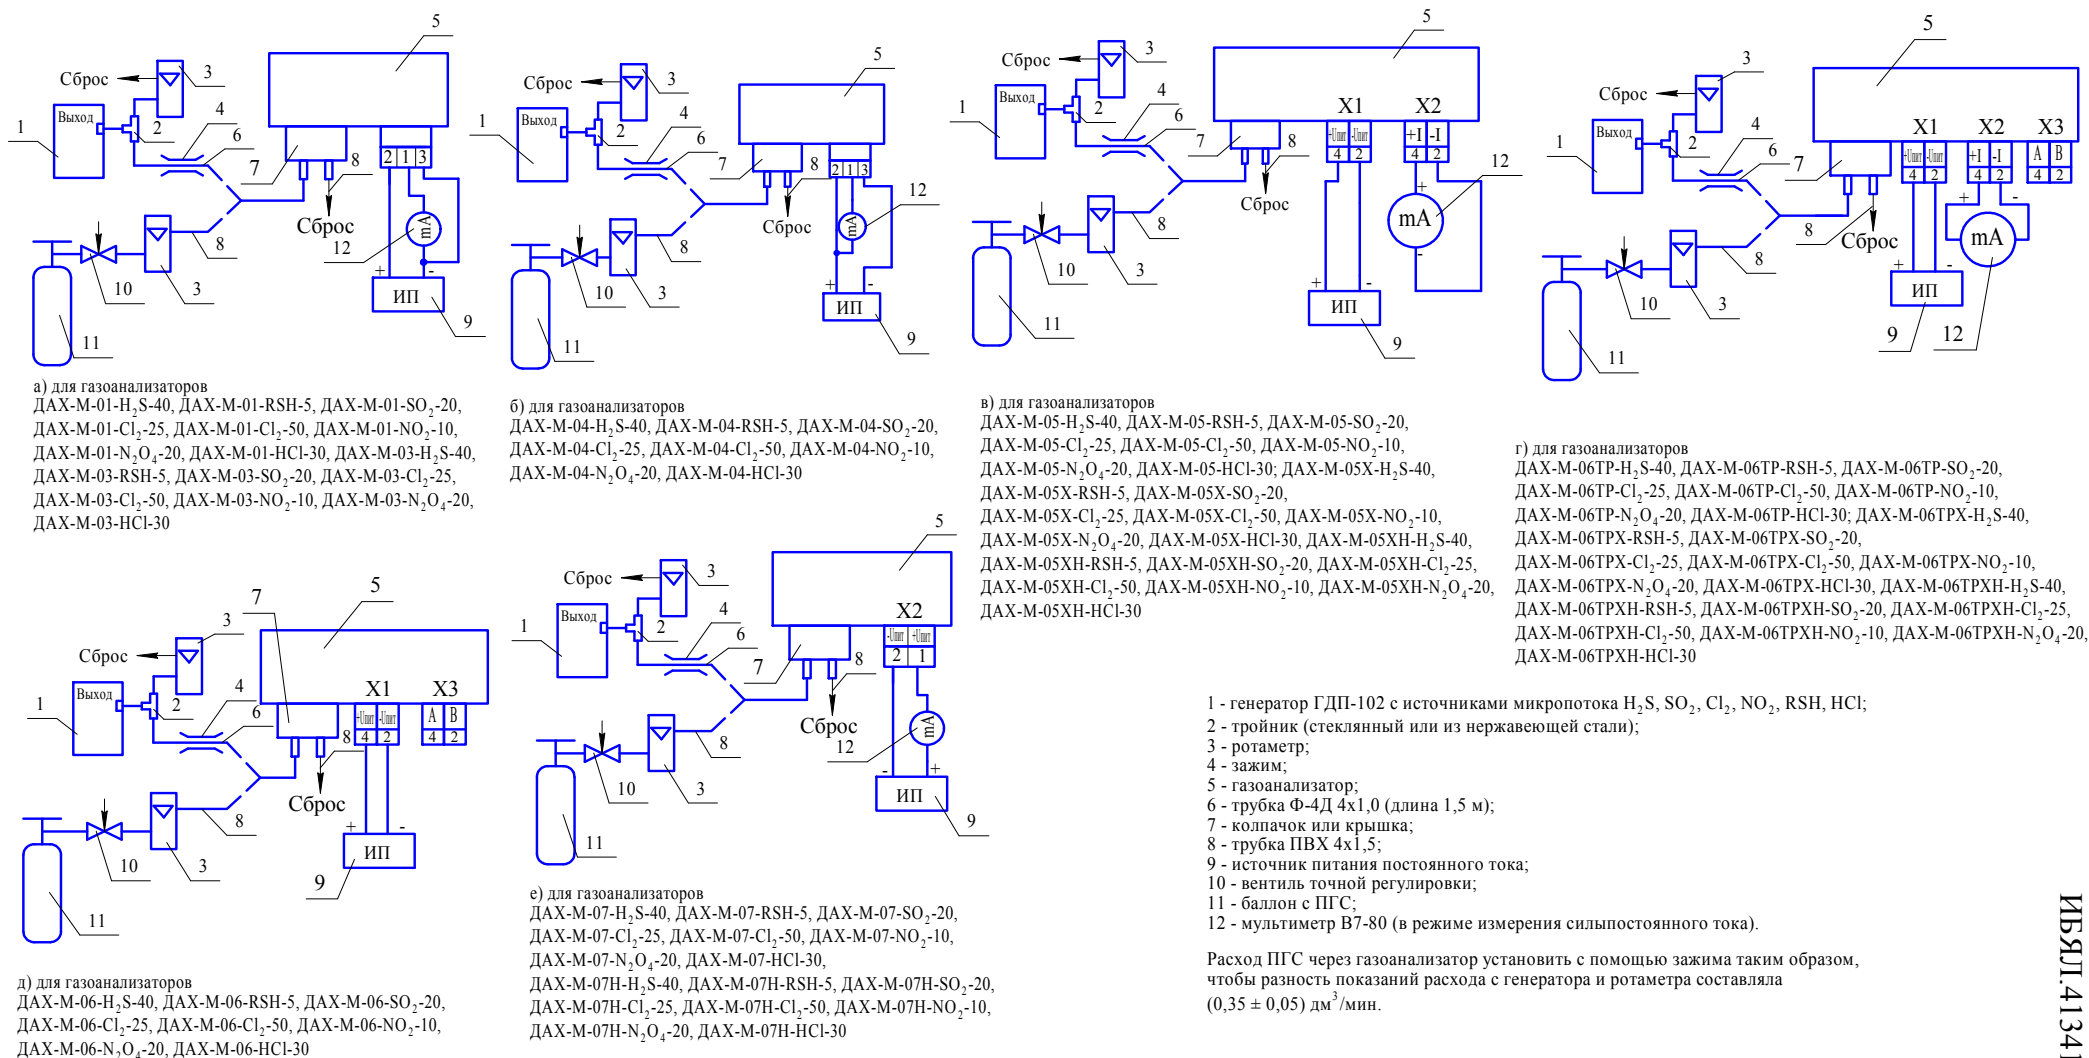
5
Сброс
3
Выход
1
2
4
6
7
8
Сброс
2 1 3
mA
12
+ -
ИП
9
10
3
8
11

а) для газоанализаторов
ДАХ-М-01-$H_2S$-40, ДАХ-М-01-RSH-5, ДАХ-М-01-$SO_2$-20, ДАХ-М-01-$Cl_2$-25, ДАХ-М-01-$Cl_2$-50, ДАХ-М-01-$NO_2$-10, ДАХ-М-01-$N_2O_4$-20, ДАХ-М-01-HCl-30, ДАХ-М-03-$H_2S$-40, ДАХ-М-03-RSH-5, ДАХ-М-03-$SO_2$-20, ДАХ-М-03-$Cl_2$-25, ДАХ-М-03-$Cl_2$-50, ДАХ-М-03-$NO_2$-10, ДАХ-М-03-$N_2O_4$-20, ДАХ-М-03-HCl-30

5
Сброс
3
Выход
1
2
4
6
7
8
Сброс
2 1 3
mA
12
+ -
ИП
9
10
3
8
11

б) для газоанализаторов
ДАХ-М-04-$H_2S$-40, ДАХ-М-04-RSH-5, ДАХ-М-04-$SO_2$-20, ДАХ-М-04-$Cl_2$-25, ДАХ-М-04-$Cl_2$-50, ДАХ-М-04-$NO_2$-10, ДАХ-М-04-$N_2O_4$-20, ДАХ-М-04-HCl-30

5
Сброс
3
Выход
1
2
4
6
7
8
X1
X2
+Uпит -Uпит
4 2
+I -I
4 2
Сброс
mA
12
+ -
+ -
ИП
9
10
3
8
11

в) для газоанализаторов
ДАХ-М-05-$H_2S$-40, ДАХ-М-05-RSH-5, ДАХ-М-05-$SO_2$-20, ДАХ-М-05-$Cl_2$-25, ДАХ-М-05-$Cl_2$-50, ДАХ-М-05-$NO_2$-10, ДАХ-М-05-$N_2O_4$-20, ДАХ-М-05-HCl-30; ДАХ-М-05Х-$H_2S$-40, ДАХ-М-05Х-RSH-5, ДАХ-М-05Х-$SO_2$-20, ДАХ-М-05Х-$Cl_2$-25, ДАХ-М-05Х-$Cl_2$-50, ДАХ-М-05Х-$NO_2$-10, ДАХ-М-05Х-$N_2O_4$-20, ДАХ-М-05Х-HCl-30, ДАХ-М-05ХН-$H_2S$-40, ДАХ-М-05ХН-RSH-5, ДАХ-М-05ХН-$SO_2$-20, ДАХ-М-05ХН-$Cl_2$-25, ДАХ-М-05ХН-$Cl_2$-50, ДАХ-М-05ХН-$NO_2$-10, ДАХ-М-05ХН-$N_2O_4$-20, ДАХ-М-05ХН-HCl-30

5
Сброс
3
Выход
1
2
4
6
7
X1
X2
X3
+Uпит -Uпит
4 2
+I -I
4 2
A B
4 2
8
Сброс
mA
+ -
+ -
ИП
9
12
10
3
8
11

г) для газоанализаторов
ДАХ-М-06ТР-$H_2S$-40, ДАХ-М-06ТР-RSH-5, ДАХ-М-06ТР-$SO_2$-20, ДАХ-М-06ТР-$Cl_2$-25, ДАХ-М-06ТР-$Cl_2$-50, ДАХ-М-06ТР-$NO_2$-10, ДАХ-М-06ТР-$N_2O_4$-20, ДАХ-М-06ТР-HCl-30; ДАХ-М-06ТРХ-$H_2S$-40, ДАХ-М-06ТРХ-RSH-5, ДАХ-М-06ТРХ-$SO_2$-20, ДАХ-М-06ТРХ-$Cl_2$-25, ДАХ-М-06ТРХ-$Cl_2$-50, ДАХ-М-06ТРХ-$NO_2$-10, ДАХ-М-06ТРХ-$N_2O_4$-20, ДАХ-М-06ТРХ-HCl-30, ДАХ-М-06ТРХН-$H_2S$-40, ДАХ-М-06ТРХН-RSH-5, ДАХ-М-06ТРХН-$SO_2$-20, ДАХ-М-06ТРХН-$Cl_2$-25, ДАХ-М-06ТРХН-$Cl_2$-50, ДАХ-М-06ТРХН-$NO_2$-10, ДАХ-М-06ТРХН-$N_2O_4$-20, ДАХ-М-06ТРХН-HCl-30

7
5
3
Сброс
Выход
1
2
4
6
X1
X3
-Uпит +Uпит
4 2
A B
4 2
8
Сброс
+ -
ИП
9
10
3
8
11

д) для газоанализаторов
ДАХ-М-06-$H_2S$-40, ДАХ-М-06-RSH-5, ДАХ-М-06-$SO_2$-20, ДАХ-М-06-$Cl_2$-25, ДАХ-М-06-$Cl_2$-50, ДАХ-М-06-$NO_2$-10, ДАХ-М-06-$N_2O_4$-20, ДАХ-М-06-HCl-30

5
Сброс
3
Выход
1
2
4
6
X2
-Uпит +Uпит
2 1
7
8
Сброс
mA
12
- +
ИП
9
10
3
8
11

е) для газоанализаторов
ДАХ-М-07-$H_2S$-40, ДАХ-М-07-RSH-5, ДАХ-М-07-$SO_2$-20, ДАХ-М-07-$Cl_2$-25, ДАХ-М-07-$Cl_2$-50, ДАХ-М-07-$NO_2$-10, ДАХ-М-07-$N_2O_4$-20, ДАХ-М-07-HCl-30, ДАХ-М-07Н-$H_2S$-40, ДАХ-М-07Н-RSH-5, ДАХ-М-07Н-$SO_2$-20, ДАХ-М-07Н-$Cl_2$-25, ДАХ-М-07Н-$Cl_2$-50, ДАХ-М-07Н-$NO_2$-10, ДАХ-М-07Н-$N_2O_4$-20, ДАХ-М-07Н-HCl-30

1 - генератор ГДП-102 с источниками микропотока $H_2S$, $SO_2$, $Cl_2$, $NO_2$, RSH, HCl;
2 - тройник (стеклянный или из нержавеющей стали);
3 - ротаметр;
4 - зажим;
5 - газоанализатор;
6 - трубка Ф-4Д 4х1,0 (длина 1,5 м);
7 - колпачок или крышка;
8 - трубка ПВХ 4х1,5;
9 - источник питания постоянного тока;
10 - вентиль точной регулировки;
11 - баллон с ПГС;
12 - мультиметр В7-80 (в режиме измерения силыпостоянного тока).

Расход ПГС через газоанализатор установить с помощью зажима таким образом, чтобы разность показаний расхода с генератора и ротаметра составляла (0,35 ± 0,05) дм$^3$/мин.

ИБЯЛ.4134